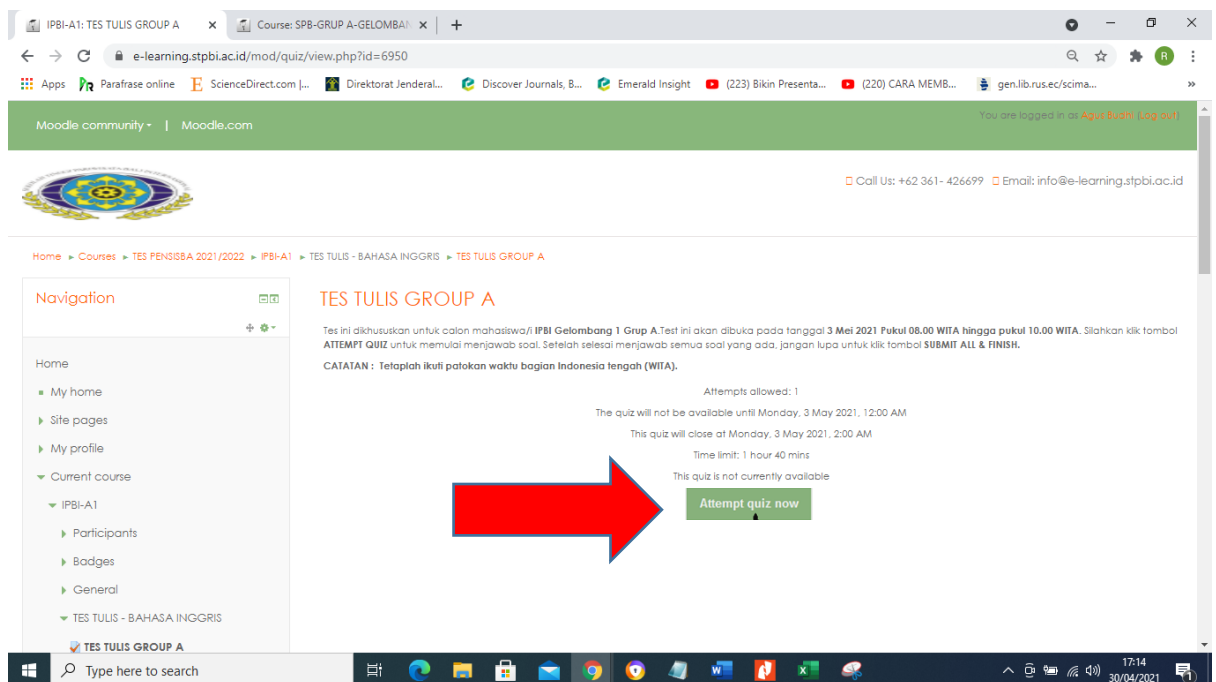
IPBI-A1: TES TULIS GROUP A
Course: SPB-GRUP A-GELOMBAN
e-learning.stpbi.ac.id/mod/quiz/view.php?id=6950
Apps Parafrase online ScienceDirect.com |... Direktorat Jenderal... Discover Journals, B... Emerald Insight (223) Bikin Presenta... (220) CARA MEMB... gen.lib.rus.ec/scima...

Moodle community | Moodle.com
You are logged in as Agus Budhi (Log out)

Call Us: +62 361- 426699 Email: info@e-learning.stpbi.ac.id

Home ► Courses ► TES PENSISBA 2021/2022 ► IPBI-A1 ► TES TULIS - BAHASA INGGRIS ► TES TULIS GROUP A

Navigation
Home
My home
Site pages
My profile
Current course
IPBI-A1
Participants
Badges
General
TES TULIS - BAHASA INGGRIS
TES TULIS GROUP A

TES TULIS GROUP A

Tes ini dikhususkan untuk calon mahasiswa/i IPBI Gelombang 1 Grup A.Test ini akan dibuka pada tanggal 3 Mei 2021 Pukul 08.00 WITA hingga pukul 10.00 WITA. Silahkan klik tombol ATTEMPT QUIZ untuk memulai menjawab soal. Setelah selesai menjawab semua soal yang ada, jangan lupa untuk klik tombol SUBMIT ALL & FINISH.

CATATAN : Tetaplah ikuti patokan waktu bagian Indonesia tengah (WITA).

Attempts allowed: 1
The quiz will not be available until Monday, 3 May 2021, 12:00 AM
This quiz will close at Monday, 3 May 2021, 2:00 AM
Time limit: 1 hour 40 mins
This quiz is not currently available
Attempt quiz now

Type here to search
17:14
30/04/2021